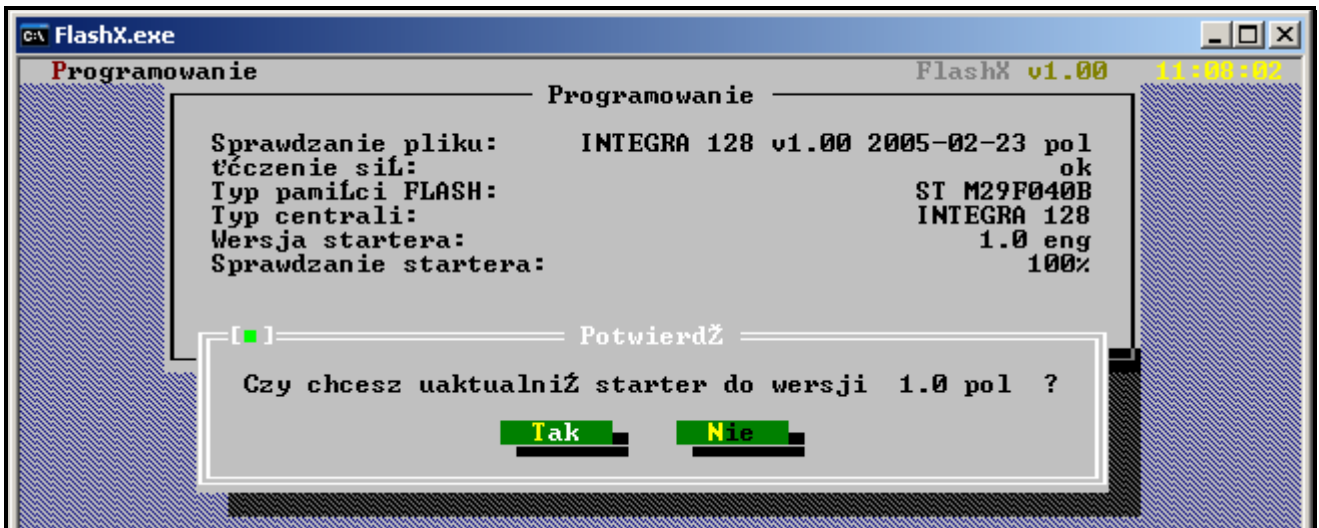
FlashX.exe

Programowanie FlashX v1.00 11:08:02

Programowanie

Sprawdzanie pliku: INTEGRA 128 v1.00 2005-02-23 pol
ŧĉczenie siĿ: ok
Typ pamiĿci FLASH: ST M29F040B
Typ centrali: INTEGRA 128
Wersja startera: 1.0 eng
Sprawdzanie startera: 100%

[■] PotwierdŽ

Czy chcesz uaktualniŽ starter do wersji 1.0 pol ?

Tak Nie